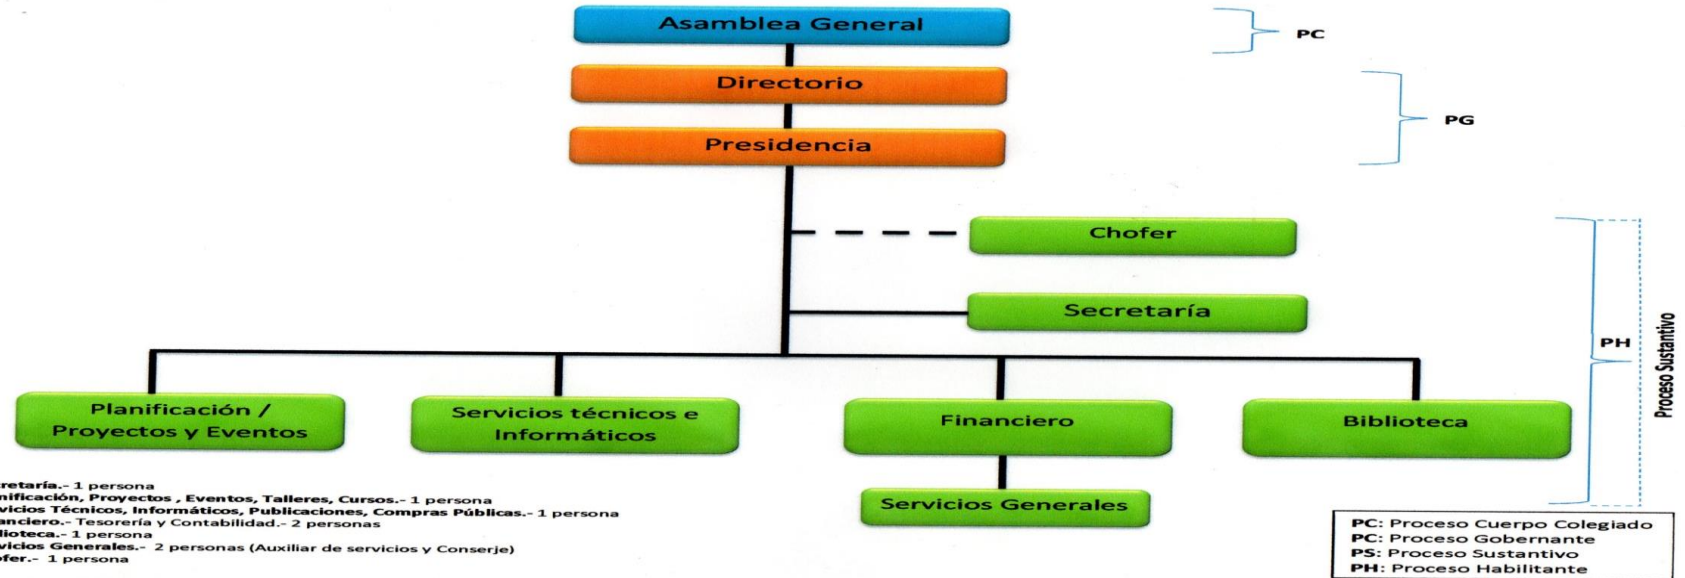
Asamblea General

Directorio

Presidencia

PC

PG

Chofer

Secretaría

PH

Proceso Sustantivo

Planificación / Proyectos y Eventos

Servicios técnicos e Informáticos

Financiero

Biblioteca

Servicios Generales

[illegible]retaría.- 1 persona
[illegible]nificación, Proyectos , Eventos, Talleres, Cursos.- 1 persona
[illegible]vicios Técnicos, Informáticos, Publicaciones, Compras Públicas.- 1 persona
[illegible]anciero.- Tesorería y Contabilidad.- 2 personas
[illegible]lioteca.- 1 persona
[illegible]vicios Generales.- 2 personas (Auxiliar de servicios y Conserje)
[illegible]ofer.- 1 persona

PC: Proceso Cuerpo Colegiado
PC: Proceso Gobernante
PS: Proceso Sustantivo
PH: Proceso Habilitante